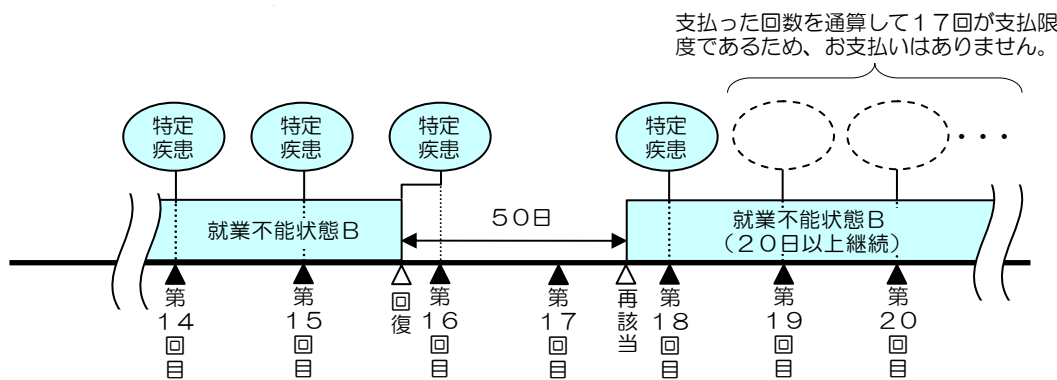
支払った回数を通算して17回が支払限度であるため、お支払いはありません。

特定疾患

特定疾患

特定疾患

特定疾患

・・・

就業不能状態B

50日

就業不能状態B
(20日以上継続)

第14回目

第15回目

回復

第16回目

第17回目

再該当

第18回目

第19回目

第20回目